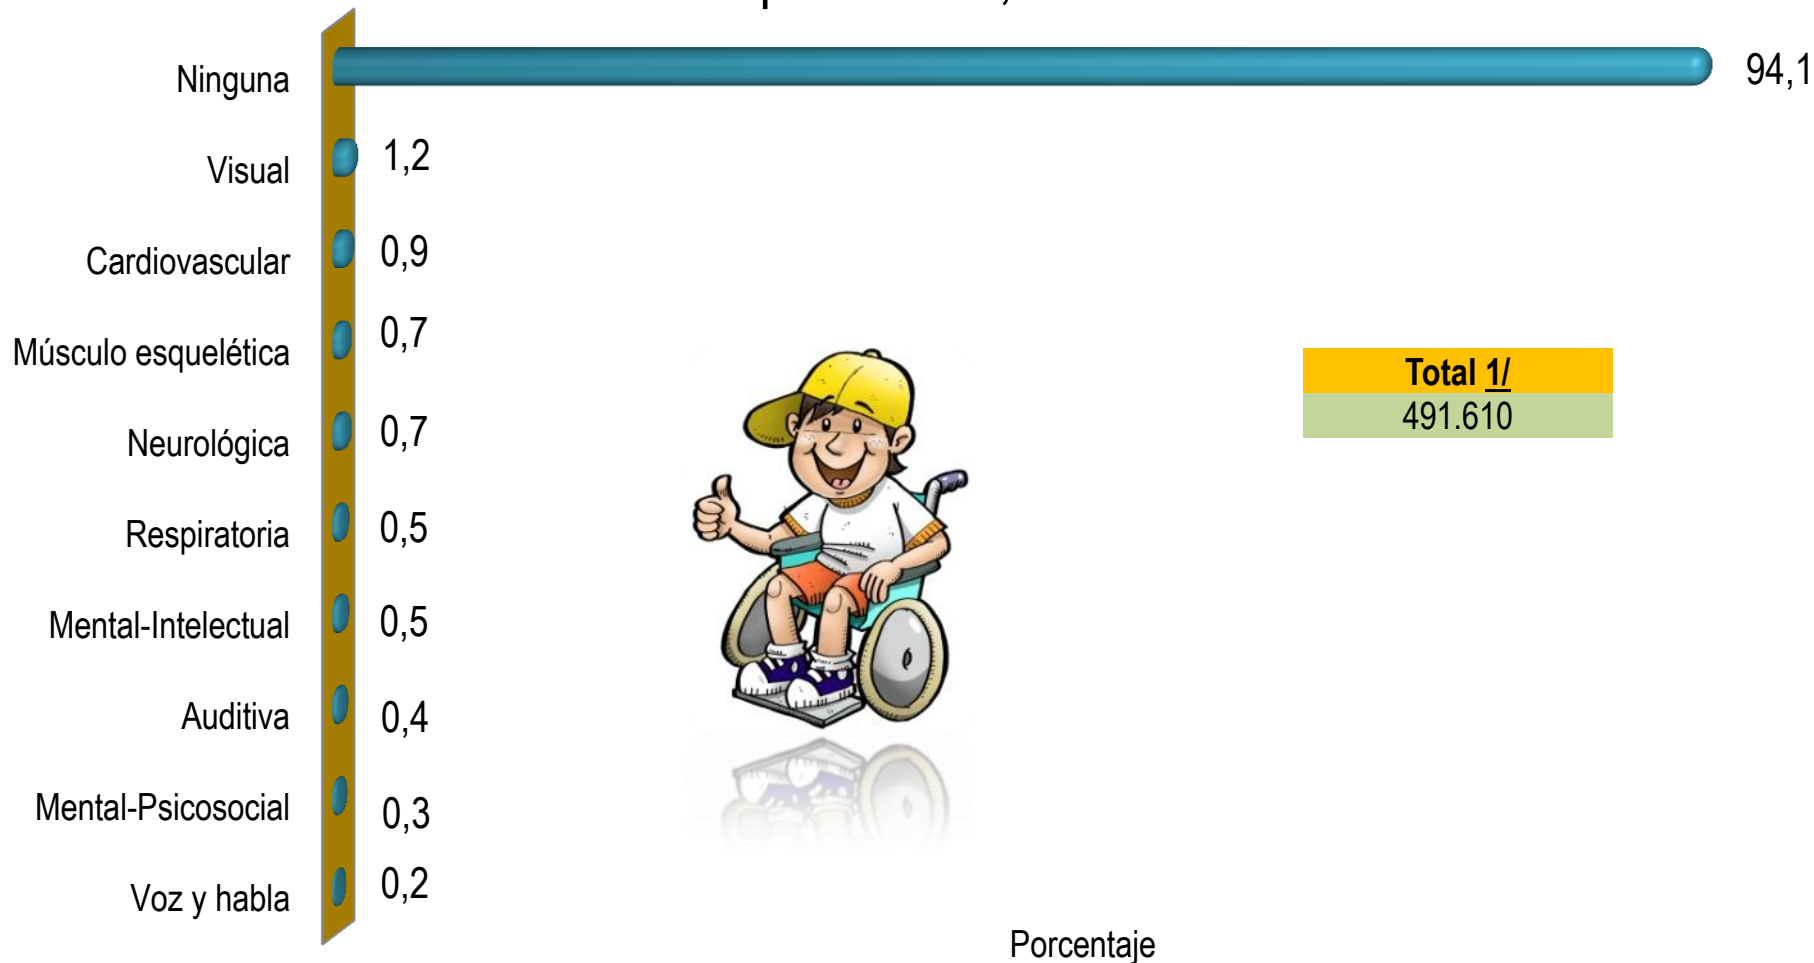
Ninguna 94,1
Visual 1,2
Cardiovascular 0,9
Músculo esquelética 0,7
Neurológica 0,7
Respiratoria 0,5
Mental-Intelectual 0,5
Auditiva 0,4
Mental-Psicosocial 0,3
Voz y habla 0,2

| Total 1/ |
|---|
| 491.610 |

Porcentaje